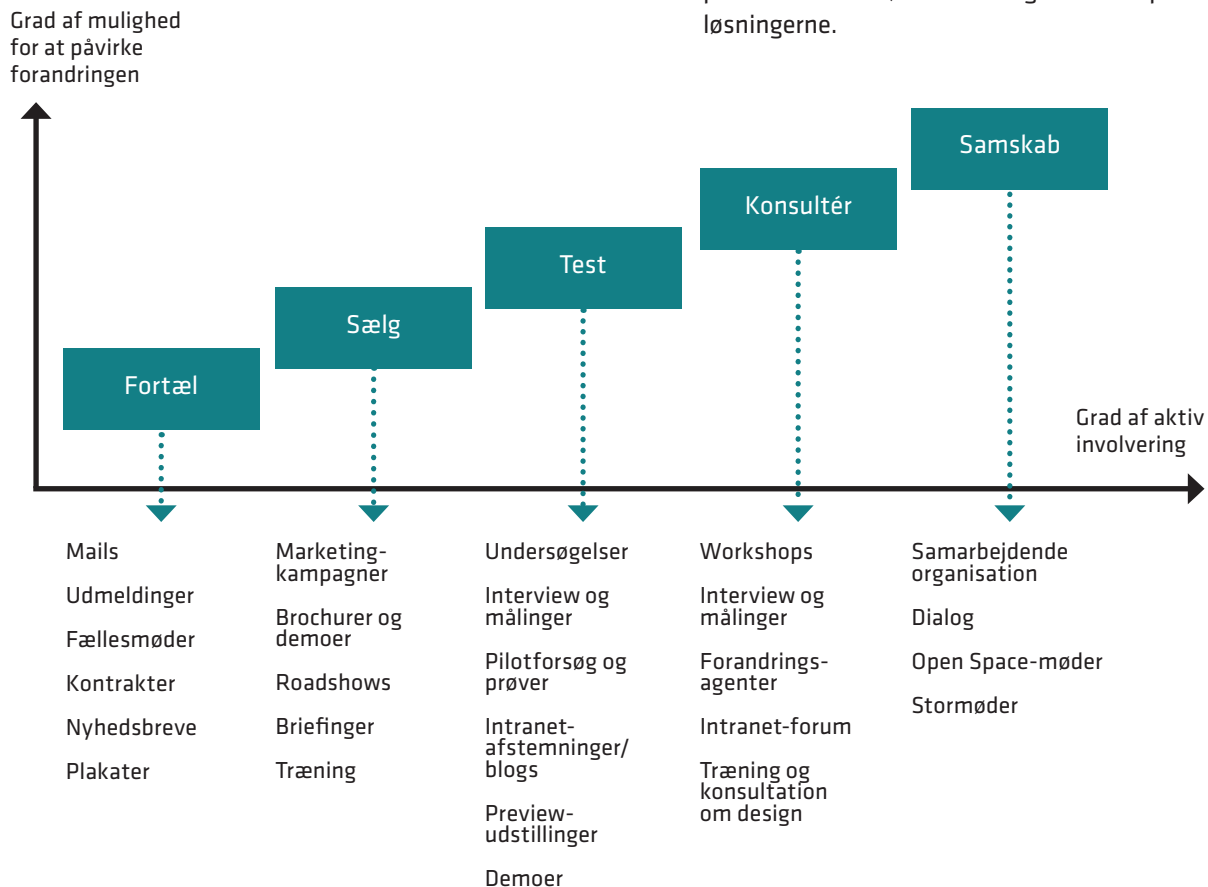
Grad af mulighed for at påvirke forandringen

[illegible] løsningerne.

Samskab

Konsultér

Test

Sælg

Fortæl

Grad af aktiv involvering

Mails

Udmeldinger

Fællesmøder

Kontrakter

Nyhedsbreve

Plakater

Marketingkampagner

Brochurer og demoer

Roadshows

Briefinger

Træning

Undersøgelser

Interview og målinger

Pilotforsøg og prøver

Intranet-afstemninger/ blogs

Preview-udstillinger

Demoer

Workshops

Interview og målinger

Forandringsagenter

Intranet-forum

Træning og konsultation om design

Samarbejdende organisation

Dialog

Open Space-møder

Stormøder